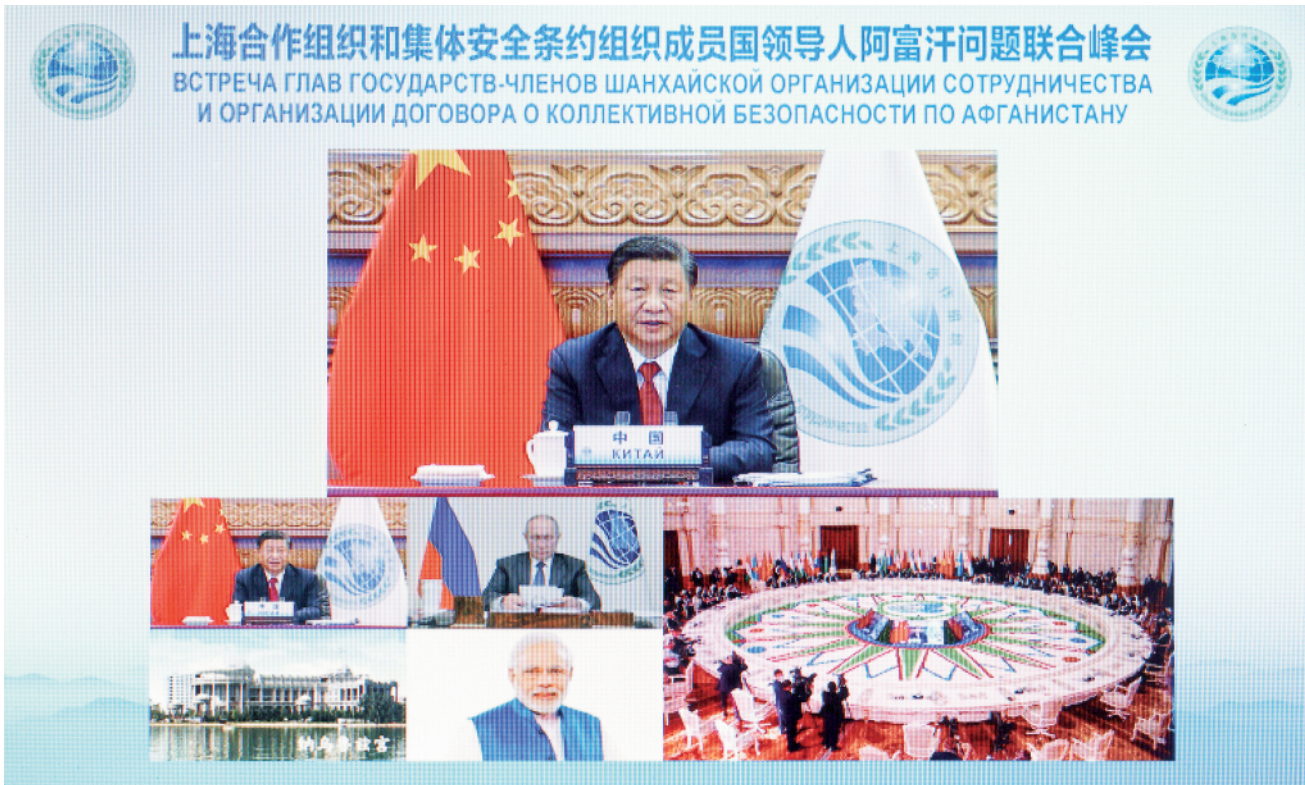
上海合作组织和集体安全条约组织成员国领导人阿富汗问题联合峰会
ВСТРЕЧА ГЛАВ ГОСУДАРСТВ-ЧЛЕНОВ ШАНХАЙСКОЙ ОРГАНИЗАЦИИ СОТРУДНИЧЕСТВА И ОРГАНИЗАЦИИ ДОГОВОРА О КОЛЛЕКТИВНОЙ БЕЗОПАСНОСТИ ПО АФГАНИСТАНУ

中国
КИТАЙ

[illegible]